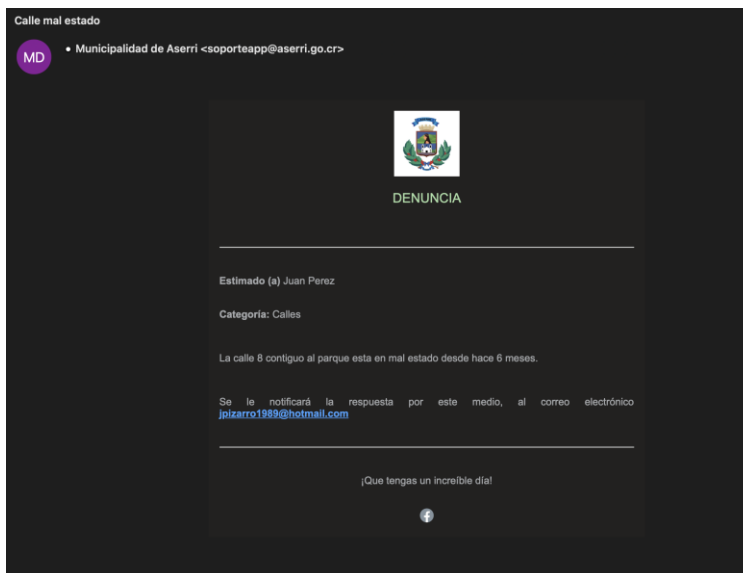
Calle mal estado

MD

• Municipalidad de Aserri <soporteapp@aserri.go.cr>

DENUNCIA

**Estimado (a)** Juan Perez

**Categoría:** Calles

La calle 8 contiguo al parque esta en mal estado desde hace 6 meses.

Se le notificará la respuesta por este medio, al correo electrónico jpizarro1989@hotmail.com

¡Que tengas un increíble día!